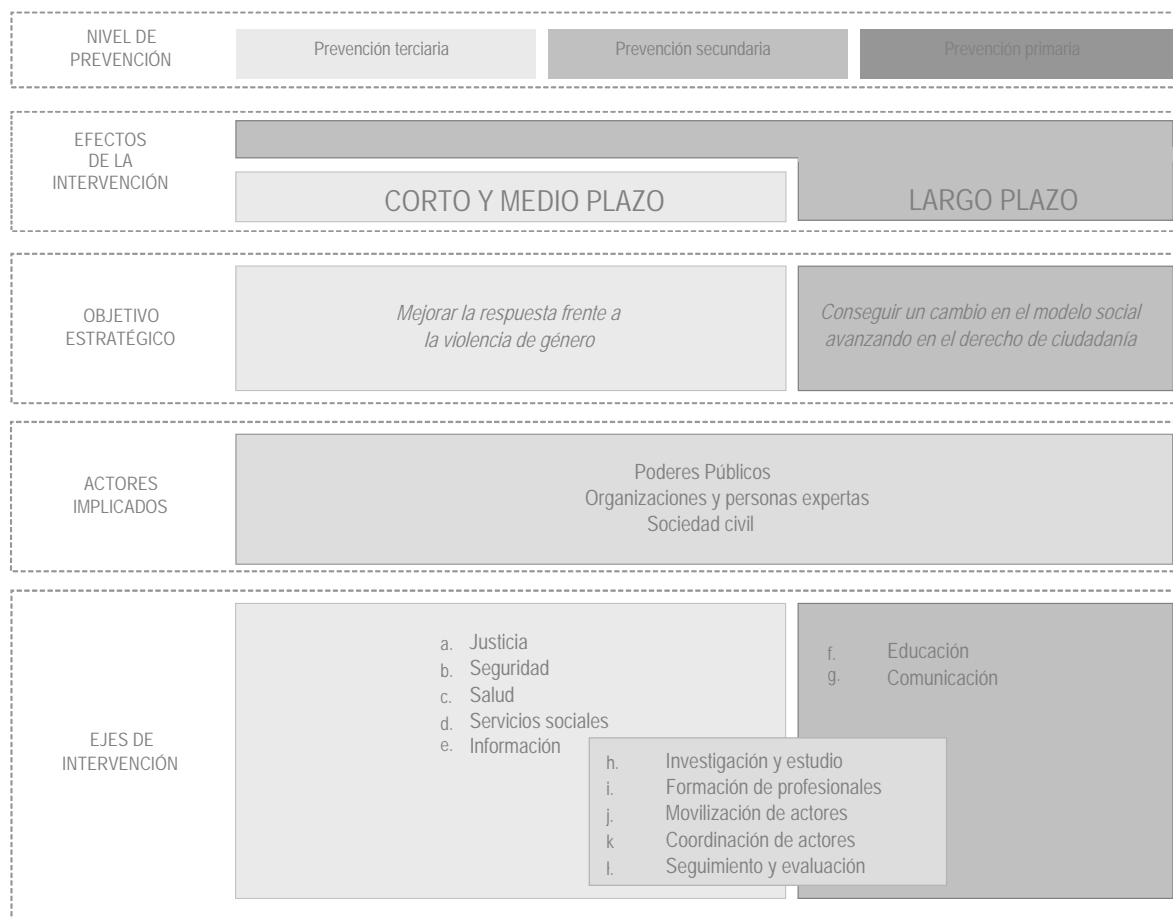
NIVEL DE PREVENCIÓN

Prevención terciaria

Prevención secundaria

Prevención primaria

EFECTOS DE LA INTERVENCIÓN

CORTO Y MEDIO PLAZO

LARGO PLAZO

OBJETIVO ESTRATÉGICO

Mejorar la respuesta frente a la violencia de género

Conseguir un cambio en el modelo social avanzando en el derecho de ciudadanía

ACTORES IMPLICADOS

Poderes Públicos
Organizaciones y personas expertas
Sociedad civil

EJES DE INTERVENCIÓN

a. Justicia
b. Seguridad
c. Salud
d. Servicios sociales
e. Información

f. Educación
g. Comunicación

h. Investigación y estudio
i. Formación de profesionales
j. Movilización de actores
k Coordinación de actores
l. Seguimiento y evaluación